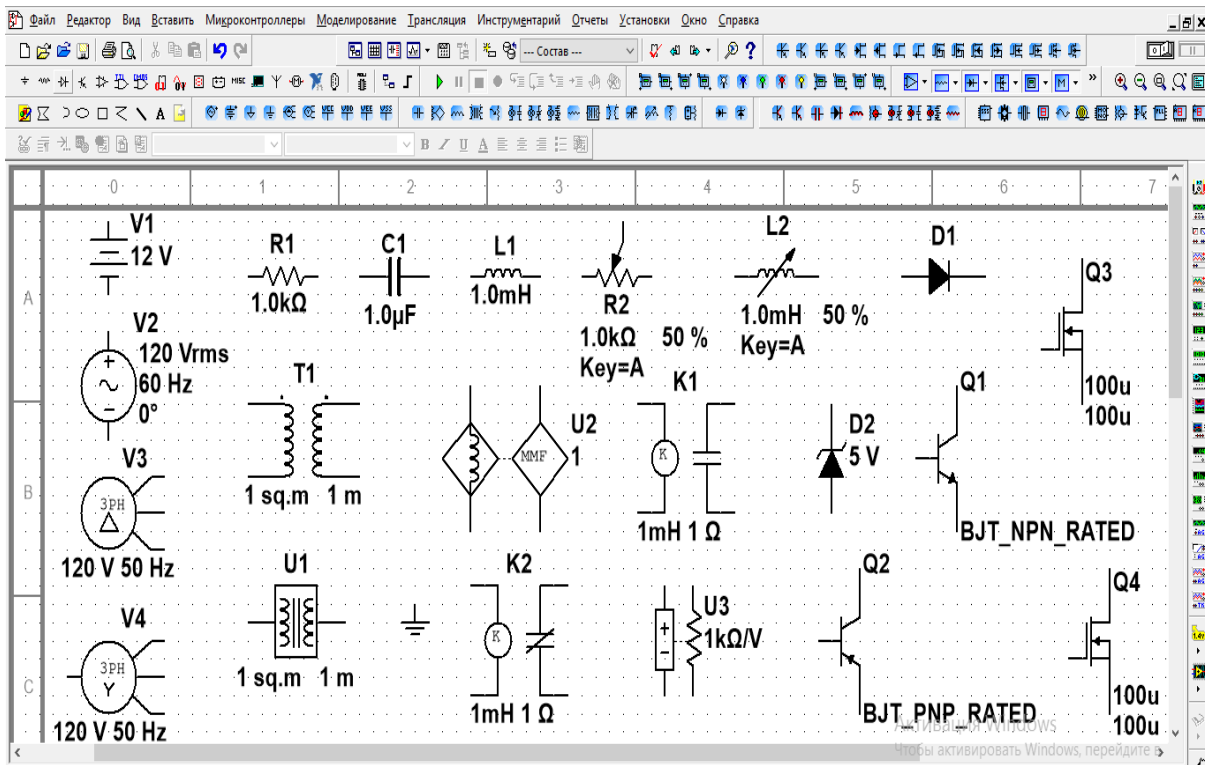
Файл Редактор Вид Вставить Микроконтроллеры Моделирование Трансляция Инструментарий Отчеты Установки Окно Справка

-- Состав ---

MISC

A

B I U A

0 1 2 3 4 5 6 7

A

B

C

V1
12 V

R1
1.0kΩ

C1
1.0µF

L1
1.0mH

R2
1.0kΩ 50 %
Key=A

L2
1.0mH 50 %
Key=A

D1

Q3

100u
100u

V2
120 Vrms
60 Hz
0°

T1

1 sq.m 1 m

U2
1

MMF

K1

K

1mH 1 Ω

D2
5 V

Q1

BJT_NPN_RATED

V3

3PH

120 V 50 Hz

U1

1 sq.m 1 m

K2

K

1mH 1 Ω

U3
1kΩ/V

Q2

BJT_PNP_RATED

Q4

100u
100u

V4

3PH
Y

120 V 50 Hz

Активация Windows
Чтобы активировать Windows, перейдите в